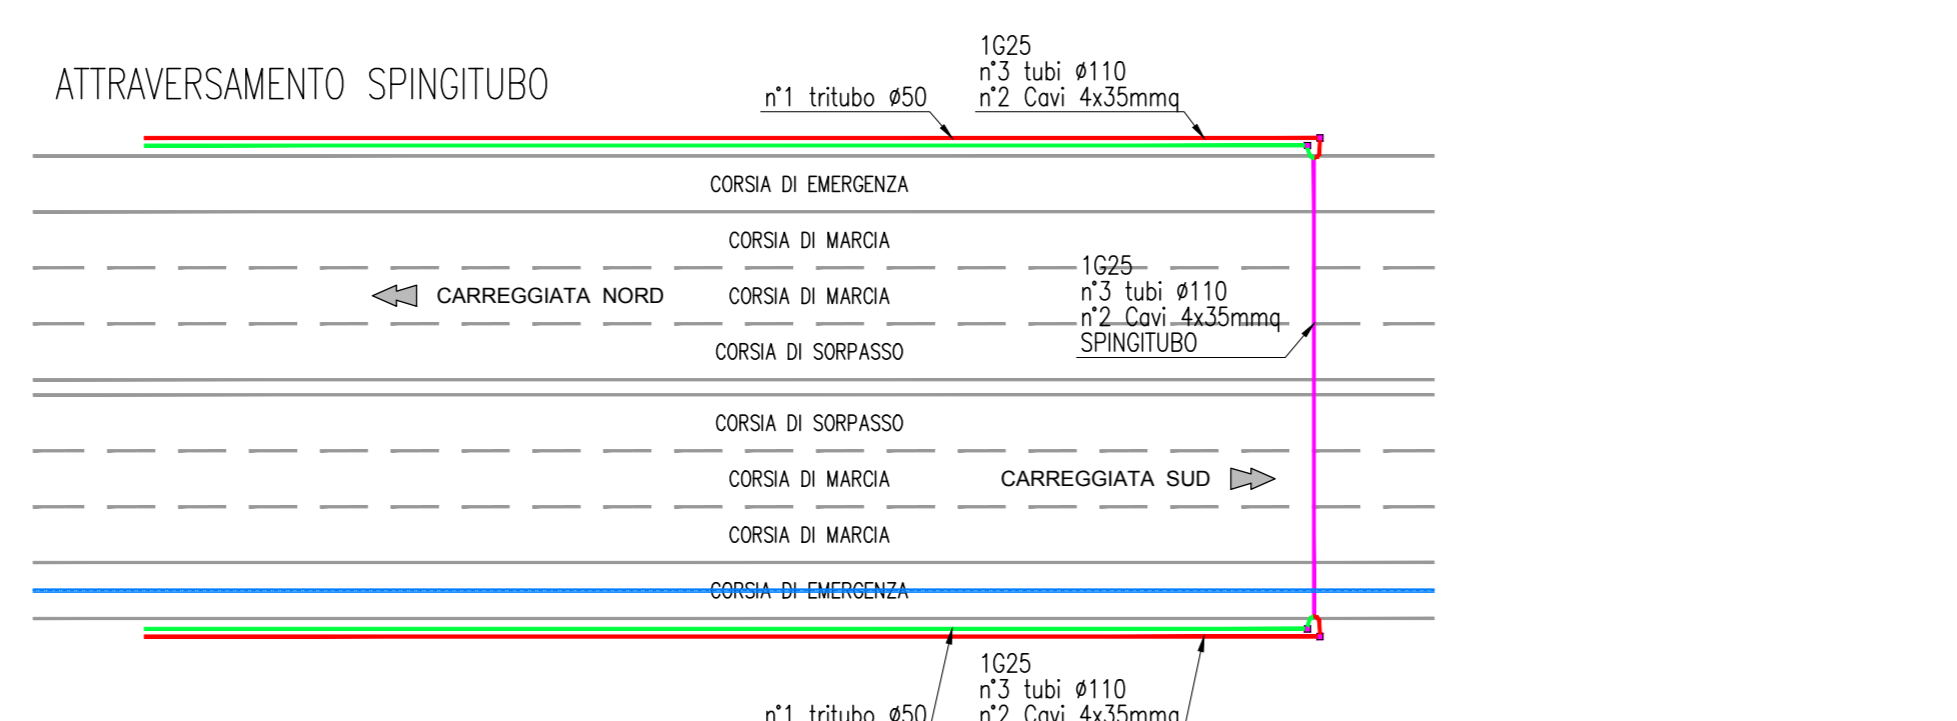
ATTRAVERSAMENTO SPINGITUBO

1G25
n°3 tubi ø110
n°2 Cavi 4x35mmq

n°1 tritubo ø50

CORSIA DI EMERGENZA

CORSIA DI MARCIA

CARREGGIATA NORD

CORSIA DI MARCIA

1G25
n°3 tubi ø110
n°2 Cavi 4x35mmq
SPINGITUBO

CORSIA DI SORPASSO

CORSIA DI SORPASSO

CORSIA DI MARCIA

CARREGGIATA SUD

CORSIA DI MARCIA

CORSIA DI EMERGENZA

1G25
n°3 tubi ø110
n°2 Cavi 4x35mmq

n°1 tritubo ø50